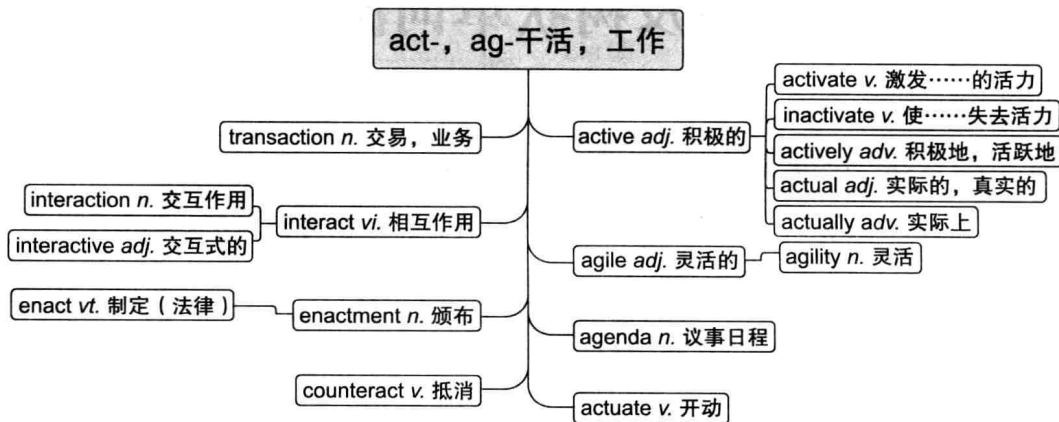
act-，ag-干活，工作

transaction n. 交易，业务

interaction n. 交互作用

interact vi. 相互作用

interactive adj. 交互式的

enact vt. 制定（法律）

enactment n. 颁布

counteract v. 抵消

active adj. 积极的

activate v. 激发……的活力

inactivate v. 使……失去活力

actively adv. 积极地，活跃地

actual adj. 实际的，真实的

actually adv. 实际上

agile adj. 灵活的

agility n. 灵活

agenda n. 议事日程

actuate v. 开动